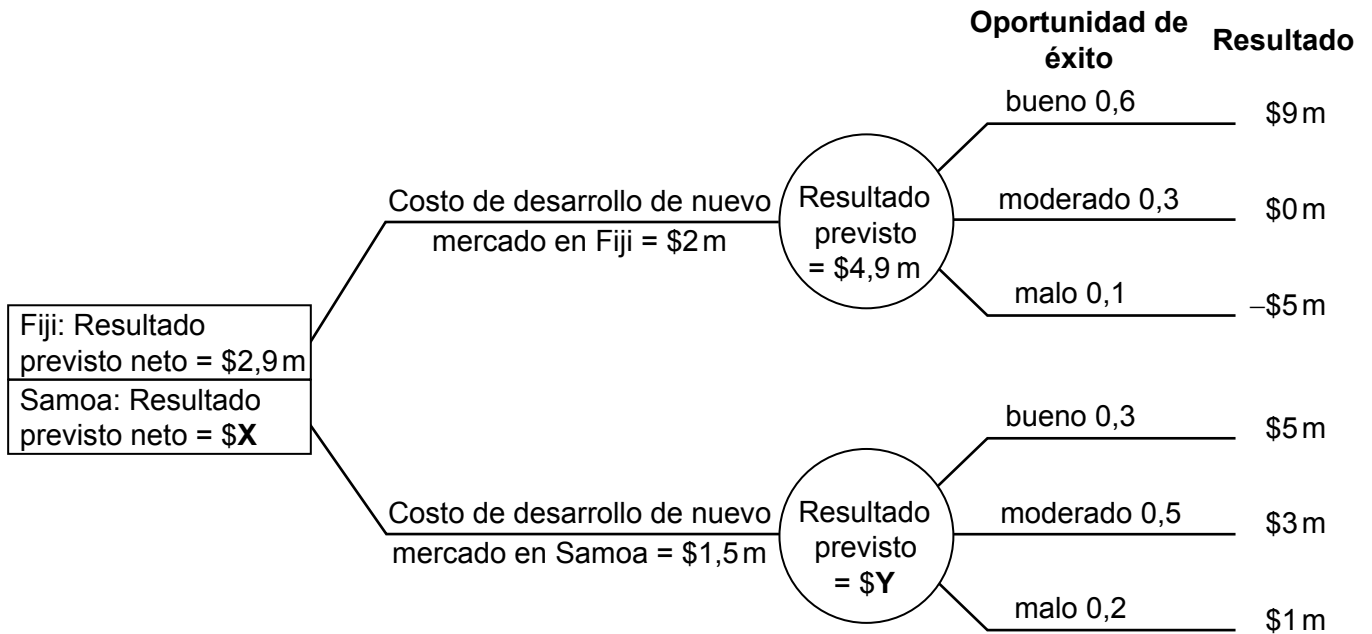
Oportunidad de éxito

Resultado

Fiji: Resultado previsto neto = \$2,9 m

Samoa: Resultado previsto neto = \$**X**

Costo de desarrollo de nuevo mercado en Fiji = \$2 m

Resultado previsto = \$4,9 m

bueno 0,6 — \$9 m

moderado 0,3 — \$0 m

malo 0,1 — –\$5 m

Costo de desarrollo de nuevo mercado en Samoa = \$1,5 m

Resultado previsto = \$**Y**

bueno 0,3 — \$5 m

moderado 0,5 — \$3 m

malo 0,2 — \$1 m